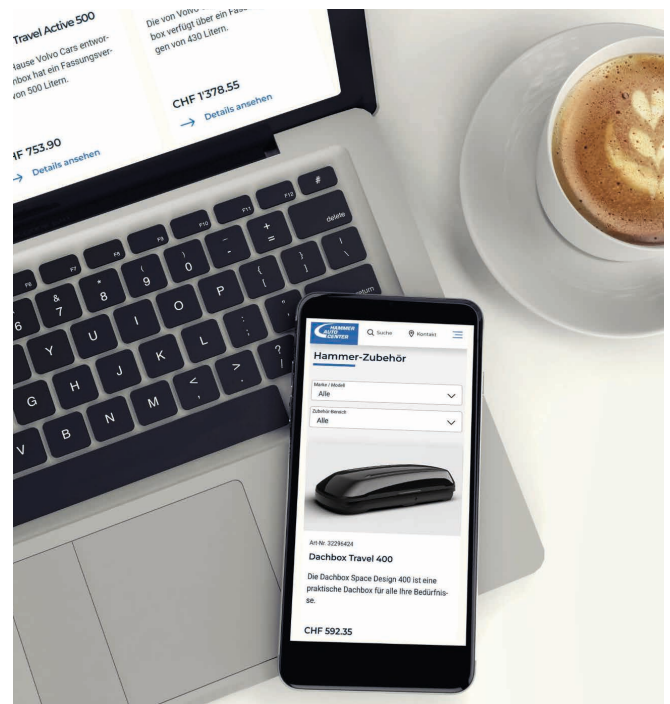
Travel Active 500

Hause Volvo Cars entwor- nbox hat ein Fassungsver- von 500 Litern.

HF 753.90

→ Details ansehen

Die von Volvo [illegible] box verfügt über ein Fass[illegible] gen von 430 Litern.

CHF 1'378.55

→ Details ansehen

F6 F7 F8 F9 F10 F11 F12 delete

& 7 * 8 ( 9 ) 0 _ - + = 6

Y U I O P { [ } ] | \ return

H J K L : ; " '

B N M < , > . ? /

HAMMER AUTO CENTER

Suche Kontakt

Hammer-Zubehör

Marke / Modell
Alle

Zubehör Bereich
Alle

Art-Nr. 32295424

Dachbox Travel 400

Die Dachbox Space Design 400 ist eine praktische Dachbox für alle Ihre Bedürfnisse.

CHF 592.35